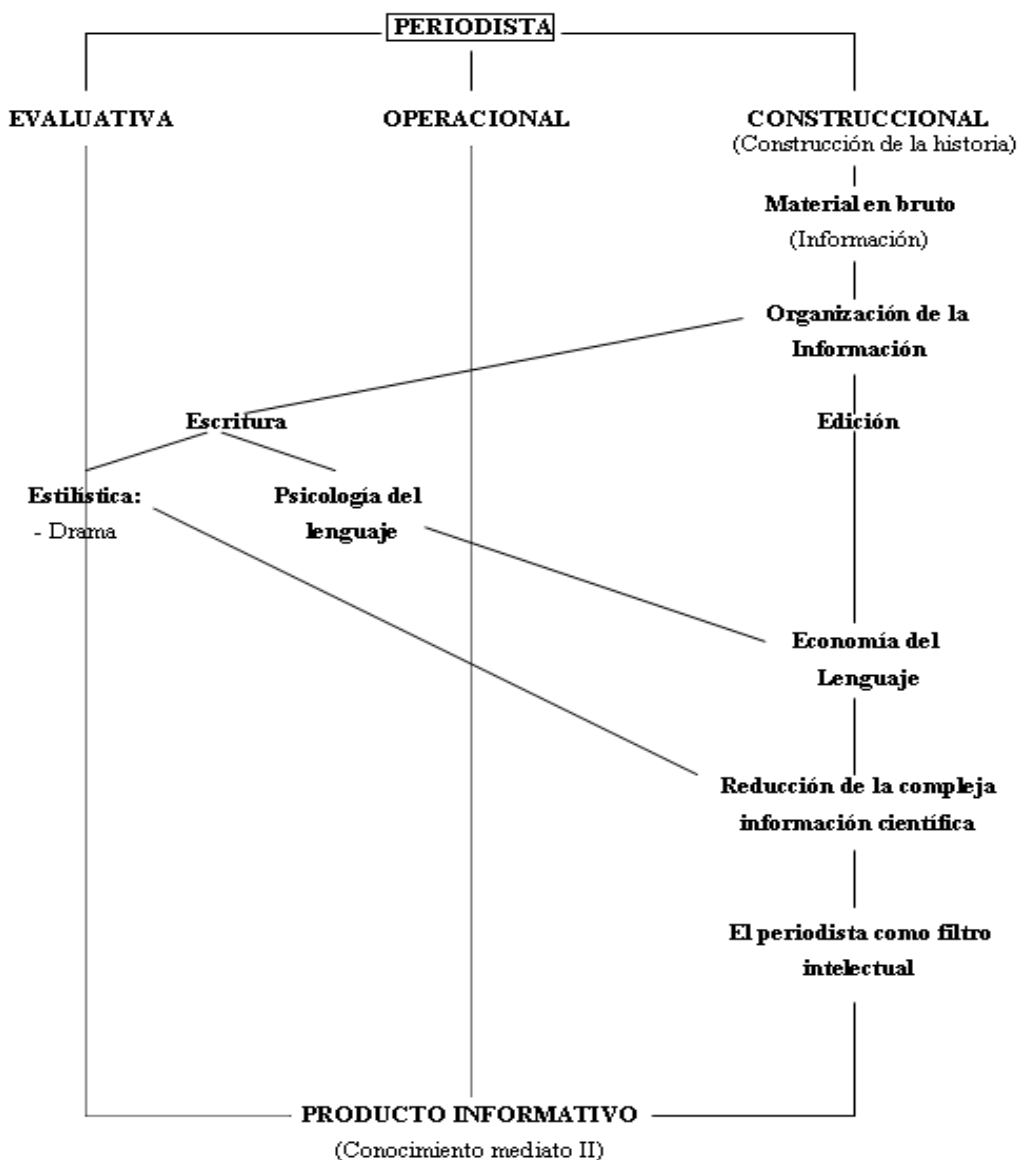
PERIODISTA

EVALUATIVA

OPERACIONAL

CONSTRUCCIONAL
(Construcción de la historia)

Material en bruto
(Información)

Organización de la Información

Escritura

Edición

Estilística:
- Drama

Psicología del lenguaje

Economía del Lenguaje

Reducción de la compleja información científica

El periodista como filtro intelectual

PRODUCTO INFORMATIVO
(Conocimiento mediato II)